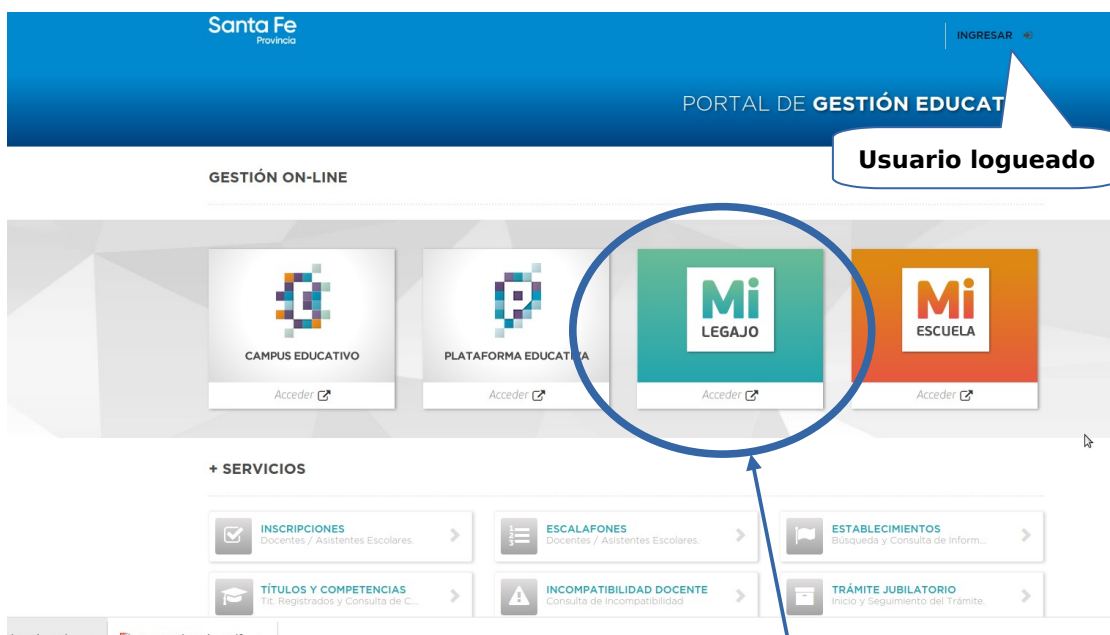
Santa Fe
Provincia

INGRESAR

PORTAL DE GESTIÓN EDUCAT

Usuario logueado

GESTIÓN ON-LINE

CAMPUS EDUCATIVO
Acceder

PLATAFORMA EDUCATI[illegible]A
Acceder

Mi
LEGAJO
Acceder

Mi
ESCUELA
Acceder

+ SERVICIOS

INSCRIPCIONES
Docentes / Asistentes Escolares.

ESCALAFONES
Docentes / Asistentes Escolares.

ESTABLECIMIENTOS
Búsqueda y Consulta de Inform...

TÍTULOS Y COMPETENCIAS
Tít. Registrados y Consulta de C...

INCOMPATIBILIDAD DOCENTE
Consulta de Incompatibilidad

TRÁMITE JUBILATORIO
Inicio y Seguimiento del Trámite.